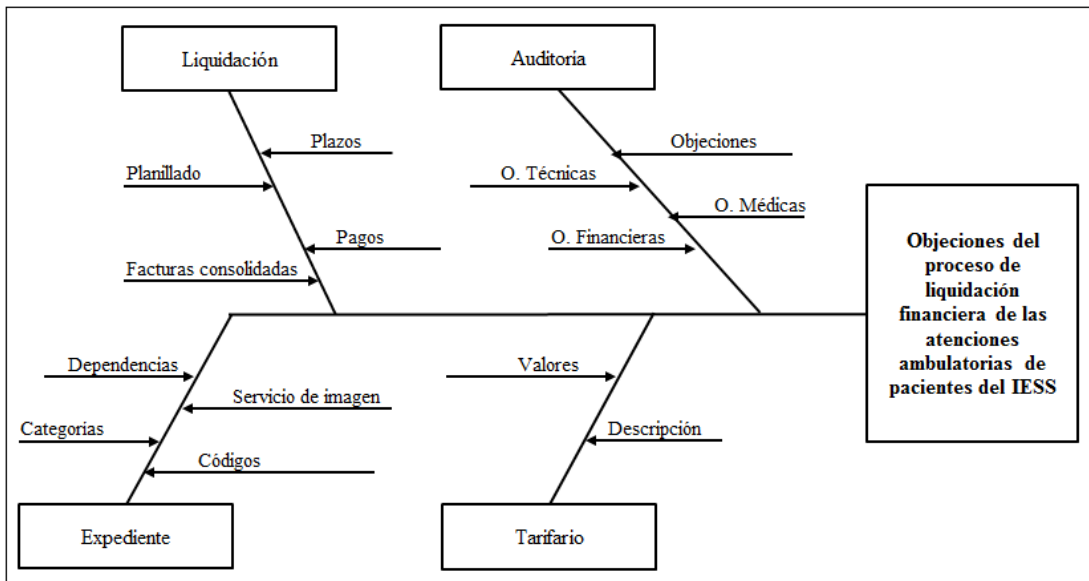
Liquidación

Auditoria

Plazos

Planillado

Pagos

Facturas consolidadas

Objeciones

O. Técnicas

O. Médicas

O. Financieras

Objeciones del proceso de liquidación financiera de las atenciones ambulatorias de pacientes del IESS

Dependencias

Servicio de imagen

Categorias

Códigos

Valores

Descripción

Expediente

Tarifario